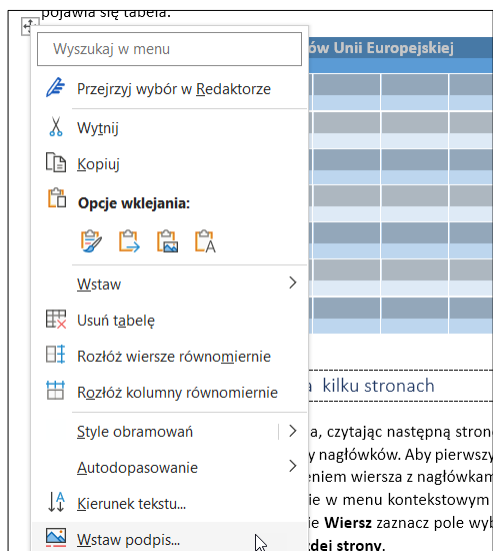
pojawia się tabela.

Wyszukaj w menu

ów Unii Europejskiej

Przejrzyj wybór w Redaktorze

Wytnij

Kopiuj

Opcje wklejania:

Wstaw

Usuń tabelę

Rozłóż wiersze równomiernie

Rozłóż kolumny równomiernie

a kilku stronach

Style obramowań

Autodopasowanie

Kierunek tekstu...

Wstaw podpis...

, czytając następną stron
y nagłówków. Aby pierwszy
eniem wiersza z nagłówkam
ie w menu kontekstowym
Wiersz zaznacz pole wyb
dej strony.